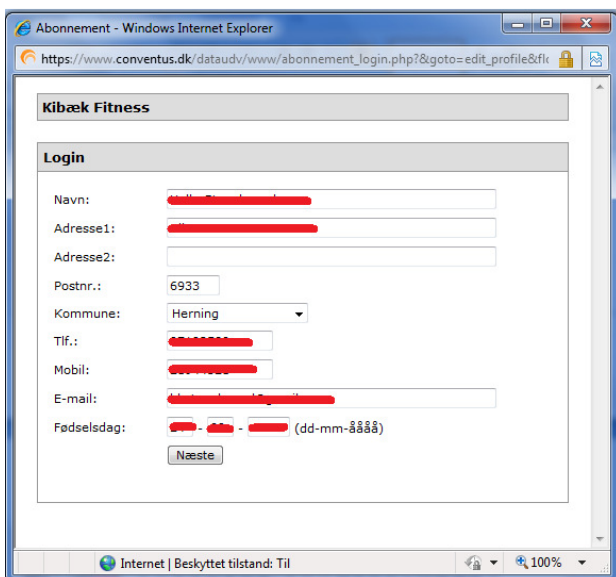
Abonnement - Windows Internet Explorer

https://www.conventus.dk/dataudv/www/abonnement_login.php?&goto=edit_profile&flc

Kibæk Fitness

Login

Navn: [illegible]

Adresse1: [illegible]

Adresse2:

Postnr.: 6933

Kommune: Herning

Tlf.: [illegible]

Mobil: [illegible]

E-mail: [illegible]

Fødselsdag: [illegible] - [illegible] - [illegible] (dd-mm-åååå)

Næste

Internet | Beskyttet tilstand: Til

100%